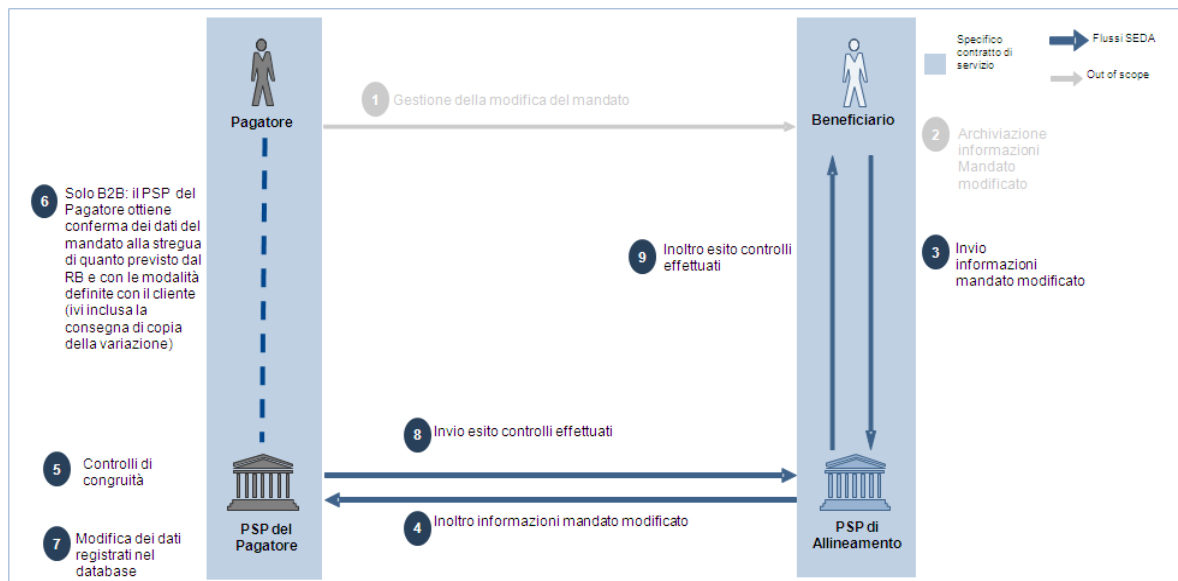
Specifico contratto di servizio

Flussi SEDA

Out of scope

Pagatore

1 Gestione della modifica del mandato

Beneficiario

2 Archiviazione informazioni Mandato modificato

6 Solo B2B: il PSP del Pagatore ottiene conferma dei dati del mandato alla stregua di quanto previsto dal RB e con le modalità definite con il cliente (ivi inclusa la consegna di copia della variazione)

9 Inoltro esito controlli effettuati

3 Invio informazioni mandato modificato

8 Invio esito controlli effettuati

5 Controlli di congruità

4 Inoltro informazioni mandato modificato

7 Modifica dei dati registrati nel database

PSP del Pagatore

PSP di Allineamento